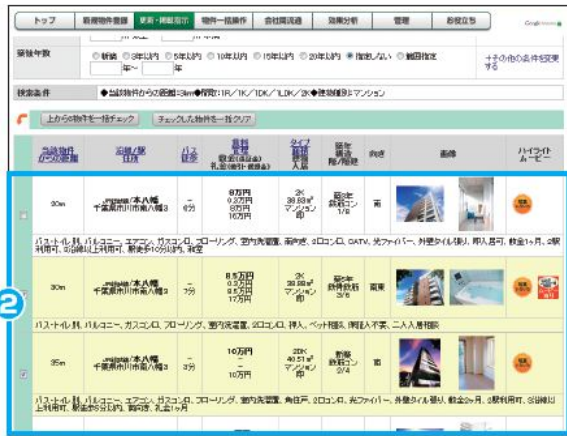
トップ | 最新物件登録 | 更新・掲載指示 | 物件一括操作 | 会社間流通 | 効果分析 | 管理 | お役立ち

築後年数 ○新築 ○3年以内 ○5年以内 ○10年以内 ○15年以内 ○20年以内 ●指定しない ○範囲指定 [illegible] 年～ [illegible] 年

＋その他の条件を変更する

検索条件 ◆当該物件からの距離:3km◆間取:1R／1K／1DK／1LDK／2K◆建物種別:マンション

上から5物件を一括チェック | チェックした物件を一括クリア

当該物件からの距離 | 沿線／駅 住所 | バス 徒歩 | 賃料 管理費 敷金(保証金) 礼金(敷引・償却金) | タイプ 面積 種別 入居 | 築年 構造 階／階建 | 向き | 画像 | ハイライトムービー

| | 当該物件からの距離 | 沿線／駅 住所 | バス 徒歩 | 賃料 管理費 敷金(保証金) 礼金(敷引・償却金) | タイプ 面積 種別 入居 | 築年 構造 階／階建 | 向き | 画像 | ハイライトムービー |
|---|---|---|---|---|---|---|---|---|---|
| | 20m | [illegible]／本八幡 千葉県市川市南八幡3 | － 6分 | 8万円 0.3万円 8万円 16万円 | 3K 38.83m² マンション 即 | 築8年 鉄筋コン 1/8 | 南 | | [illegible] |
| バス・トイレ別、バルコニー、エアコン、ガスコンロ、フローリング、室内洗濯置、南向き、2口コンロ、CATV、光ファイバー、外壁タイル張り、即入居可、敷金1ヶ月、2駅利用可、2沿線以上利用可、駅徒歩10分以内、礼金 | | | | | | | | | |
| | 30m | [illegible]／本八幡 千葉県市川市南八幡3 | － 7分 | 8.5万円 0.3万円 8.5万円 17万円 | 3K 38.83m² マンション 即 | 築6年 鉄骨鉄筋 3/6 | 南東 | | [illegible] |
| バス・トイレ別、バルコニー、ガスコンロ、フローリング、室内洗濯置、2口コンロ、押入、ペット相談、保証人不要、二人入居相談 | | | | | | | | | |
| ☑ | 35m | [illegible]／本八幡 千葉県市川市南八幡3 | － 3分 | 10万円 － 10万円 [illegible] | 2DK 46.51m² マンション 即 | 新築 鉄筋コン 2/4 | 南 | | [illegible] |
| バス・トイレ別、バルコニー、エアコン、ガスコンロ、フローリング、室内洗濯置、角住戸、2口コンロ、光ファイバー、外壁タイル張り、敷金2ヶ月、2駅利用可、2沿線以上利用可、駅徒歩5分以内、新築、礼金1ヶ月 | | | | | | | | | |

2